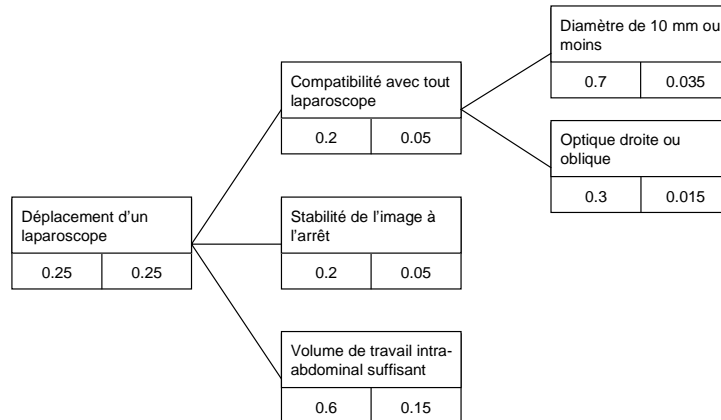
Déplacement d'un laparoscope

| 0.25 | 0.25 |
|---|---|

Compatibilité avec tout laparoscope

| 0.2 | 0.05 |
|---|---|

Diamètre de 10 mm ou moins

| 0.7 | 0.035 |
|---|---|

Optique droite ou oblique

| 0.3 | 0.015 |
|---|---|

Stabilité de l'image à l'arrêt

| 0.2 | 0.05 |
|---|---|

Volume de travail intra-abdominal suffisant

| 0.6 | 0.15 |
|---|---|